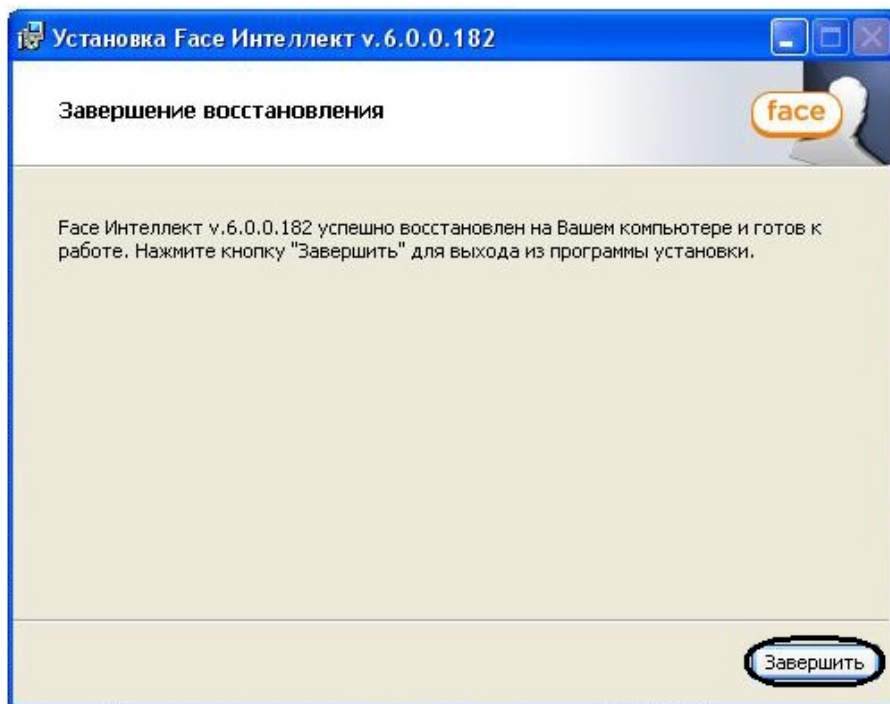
Установка Face Интеллект v.6.0.0.182

Завершение восстановления

face

Face Интеллект v.6.0.0.182 успешно восстановлен на Вашем компьютере и готов к работе. Нажмите кнопку "Завершить" для выхода из программы установки.

Завершить